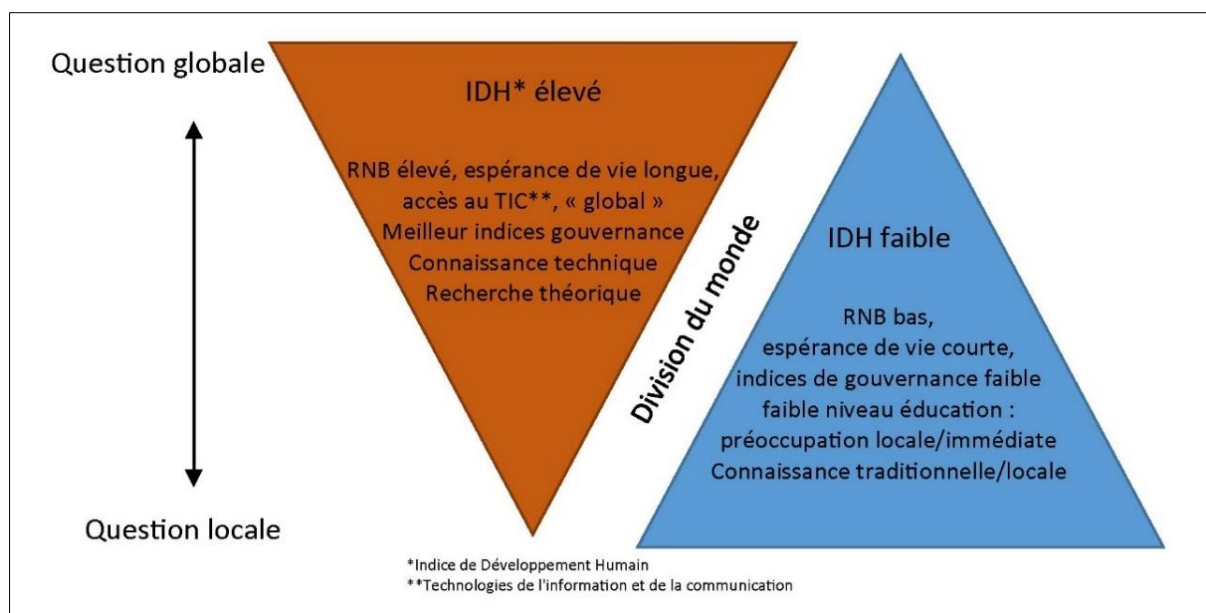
Question globale

IDH* élevé

RNB élevé, espérance de vie longue, accès au TIC**, « global »
Meilleur indices gouvernance
Connaissance technique
Recherche théorique

Division du monde

IDH faible

RNB bas,
espérance de vie courte,
indices de gouvernance faible
faible niveau éducation :
préoccupation locale/immédiate
Connaissance traditionnelle/locale

Question locale

*Indice de Développement Humain
**Technologies de l'information et de la communication